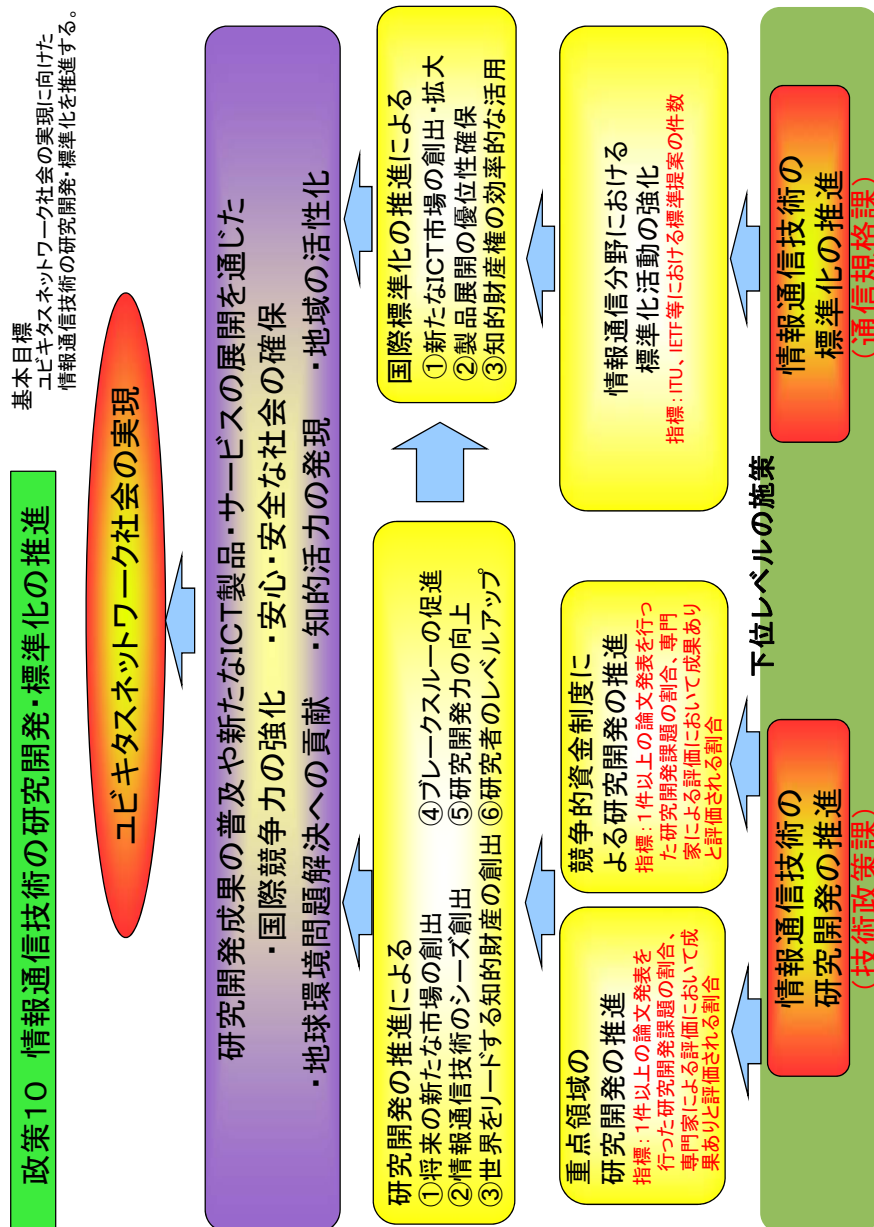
政策10　情報通信技術の研究開発・標準化の推進

基本目標
ユビキタスネットワーク社会の実現に向けた情報通信技術の研究開発・標準化を推進する。

ユビキタスネットワーク社会の実現

研究開発成果の普及や新たなICT製品・サービスの展開を通じた
・国際競争力の強化　・安心・安全な社会の確保
・地球環境問題解決への貢献　・知的活力の発現　・地域の活性化

研究開発の推進による
①将来の新たな市場の創出
②情報通信技術のシーズ創出
③世界をリードする知的財産の創出
④ブレークスルーの促進
⑤研究開発力の向上
⑥研究者のレベルアップ

国際標準化の推進による
①新たなICT市場の創出・拡大
②製品展開の優位性確保
③知的財産権の効率的な活用

重点領域の研究開発の推進
指標：1件以上の論文発表を行った研究開発課題の割合、専門家による評価において成果ありと評価される割合

競争的資金制度による研究開発の推進
指標：1件以上の論文発表を行った研究開発課題の割合、専門家による評価において成果ありと評価される割合

情報通信分野における標準化活動の強化
指標：ITU、IETF等における標準提案の件数

下位レベルの施策

情報通信技術の研究開発の推進
（技術政策課）

情報通信技術の標準化の推進
（通信規格課）